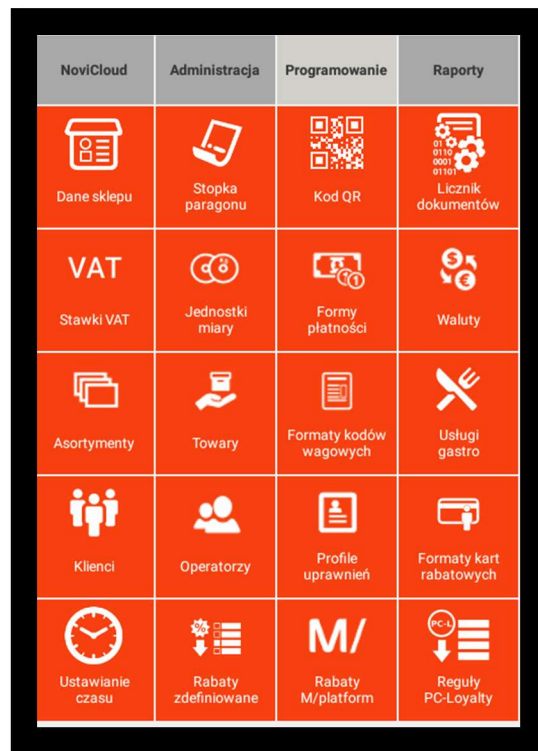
| NoviCloud | Administracja | Programowanie | Raporty |
|---|---|---|---|
| Dane sklepu | Stopka paragonu | Kod QR | 01 0110 0001 01101 Licznik dokumentów |
| VAT Stawki VAT | Jednostki miary | Formy płatności | Waluty |
| Asortymenty | Towary | Formaty kodów wagowych | Usługi gastro |
| Klienci | Operatorzy | Profile uprawnień | Formaty kart rabatowych |
| Ustawianie czasu | Rabaty zdefiniowane | M/ Rabaty M/platform | PC-L Reguły PC-Loyalty |